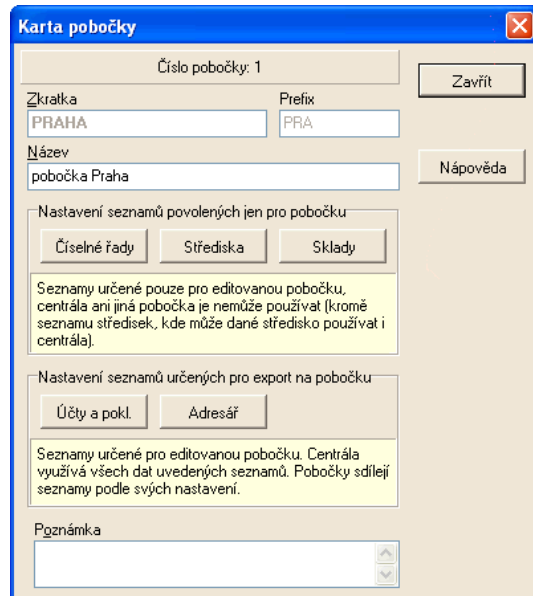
Karta pobočky

Číslo pobočky: 1

Zavřít

Zkratka
PRAHA

Prefix
PRA

Název
pobočka Praha

Nápověda

Nastavení seznamů povolených jen pro pobočku

Číselné řady

Střediska

Sklady

Seznamy určené pouze pro editovanou pobočku, centrála ani jiná pobočka je nemůže používat (kromě seznamu středisek, kde může dané středisko používat i centrála).

Nastavení seznamů určených pro export na pobočku

Účty a pokl.

Adresář

Seznamy určené pro editovanou pobočku. Centrála využívá všech dat uvedených seznamů. Pobočky sdílejí seznamy podle svých nastavení.

Poznámka